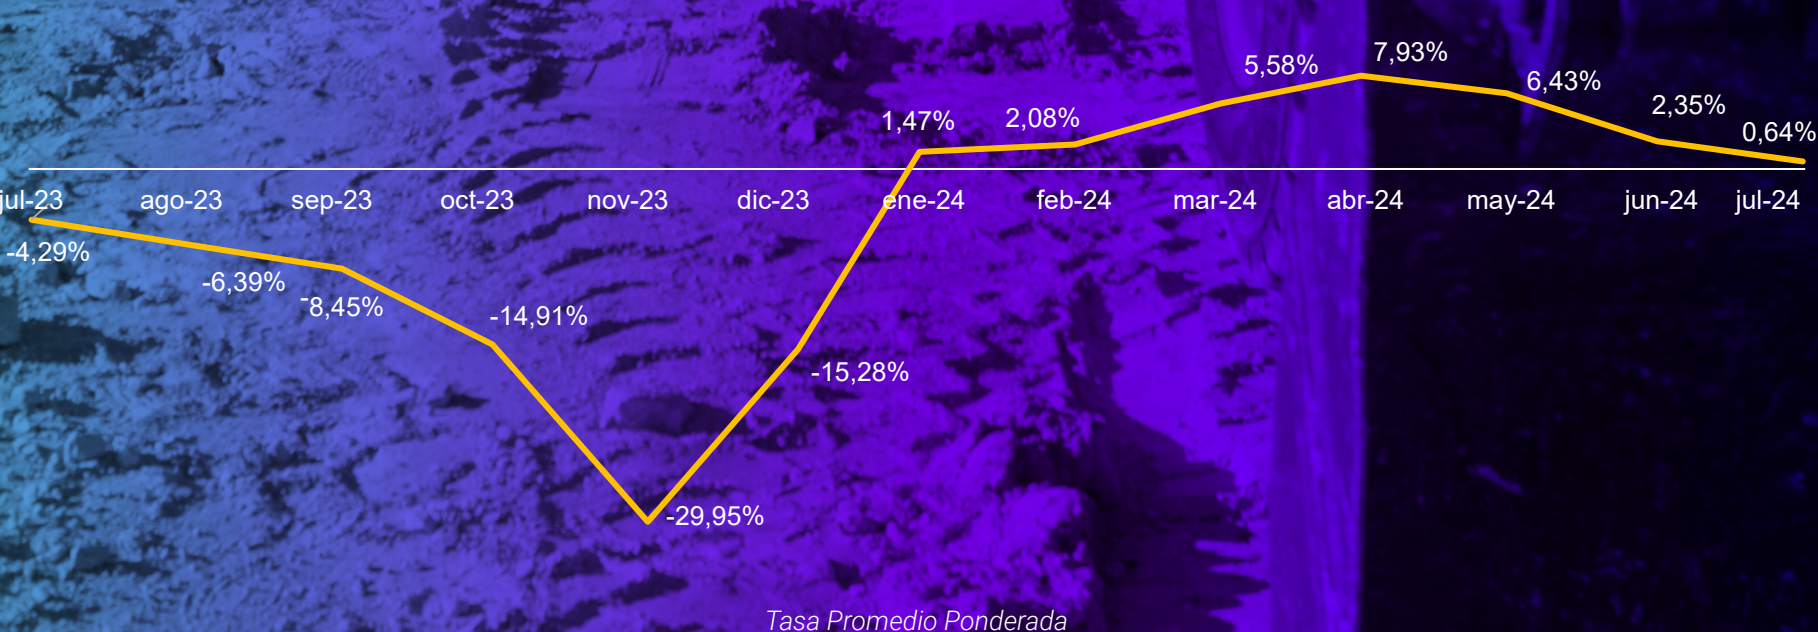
5,58% 7,93% 6,43%
1,47% 2,08% 2,35% 0,64%

jul-23 ago-23 sep-23 oct-23 nov-23 dic-23 ene-24 feb-24 mar-24 abr-24 may-24 jun-24 jul-24

-4,29%
-6,39%
-8,45%
-14,91%
-15,28%
-29,95%

Tasa Promedio Ponderada